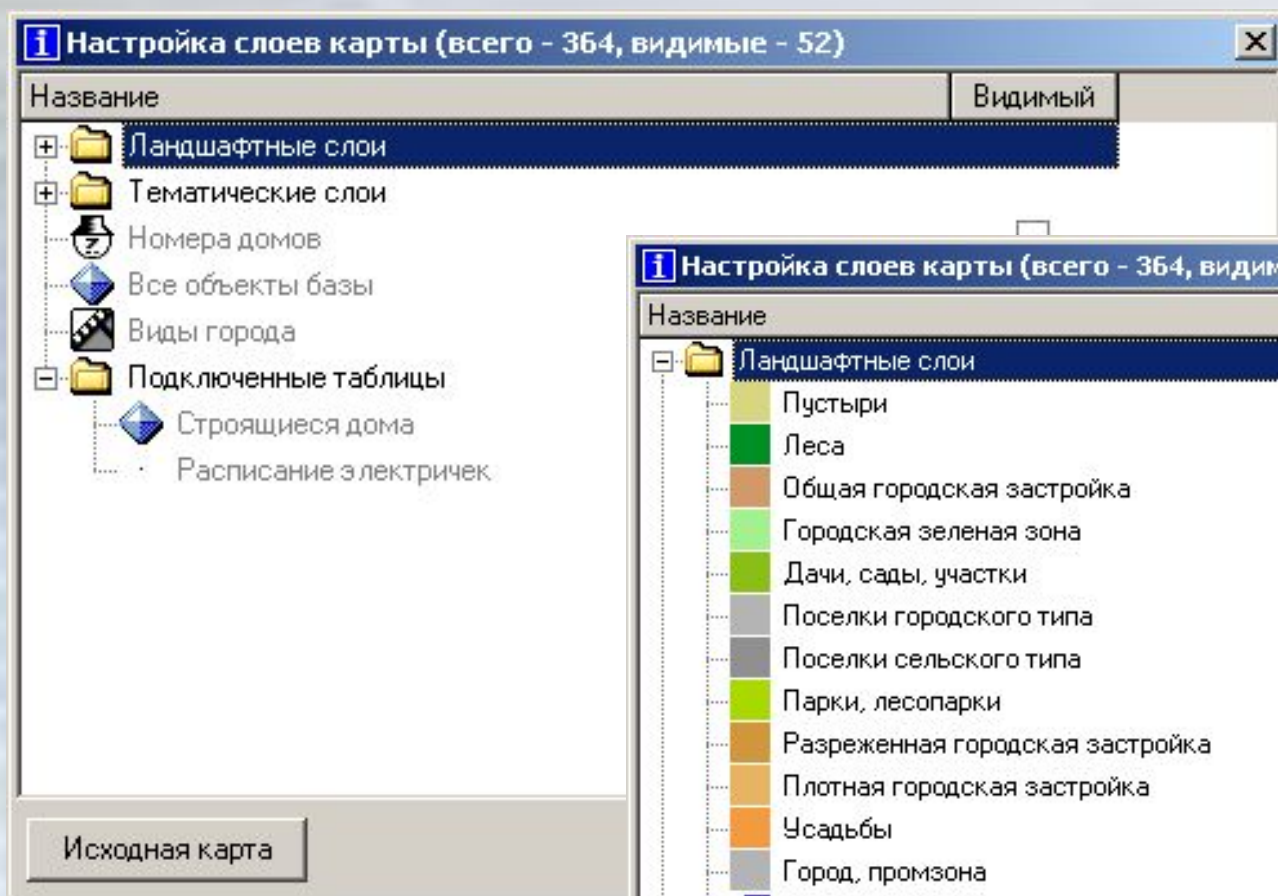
Настройка слоев карты (всего - 364, видимые - 52)

Название | Видимый

Ландшафтные слои
Тематические слои
Номера домов
Все объекты базы
Виды города
Подключенные таблицы
Строящиеся дома
Расписание электричек

Исходная карта

Настройка слоев карты (всего - 364, видим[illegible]

Название

Ландшафтные слои
Пустыри
Леса
Общая городская застройка
Городская зеленая зона
Дачи, сады, участки
Поселки городского типа
Поселки сельского типа
Парки, лесопарки
Разреженная городская застройка
Плотная городская застройка
Усадьбы
Город, промзона